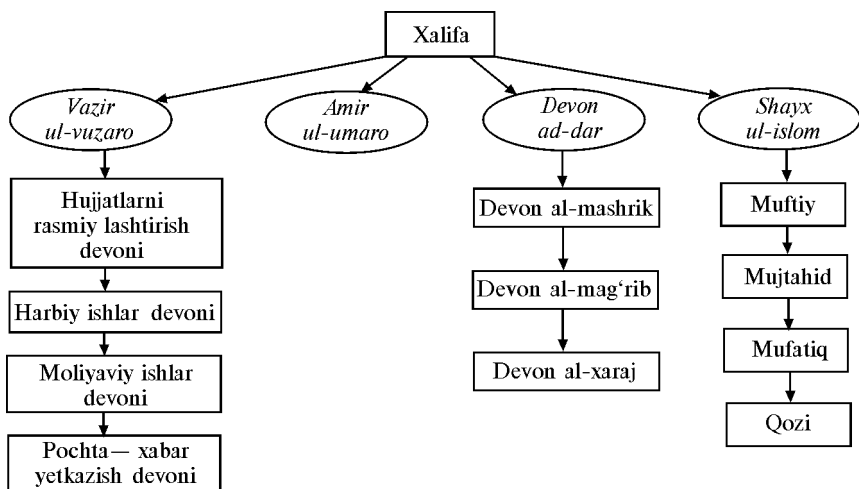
Xalifa

Vazir ul-vuzaro

Amir ul-umaro

Devon ad-dar

Shayx ul-islom

Hujjatlarni rasmiy lashtirish devoni

Harbiy ishlar devoni

Moliyaviy ishlar devoni

Pochta— xabar yetkazish devoni

Devon al-mashrik

Devon al-mag‘rib

Devon al-xaraj

Muftiy

Mujtahid

Mufatiq

Qozi